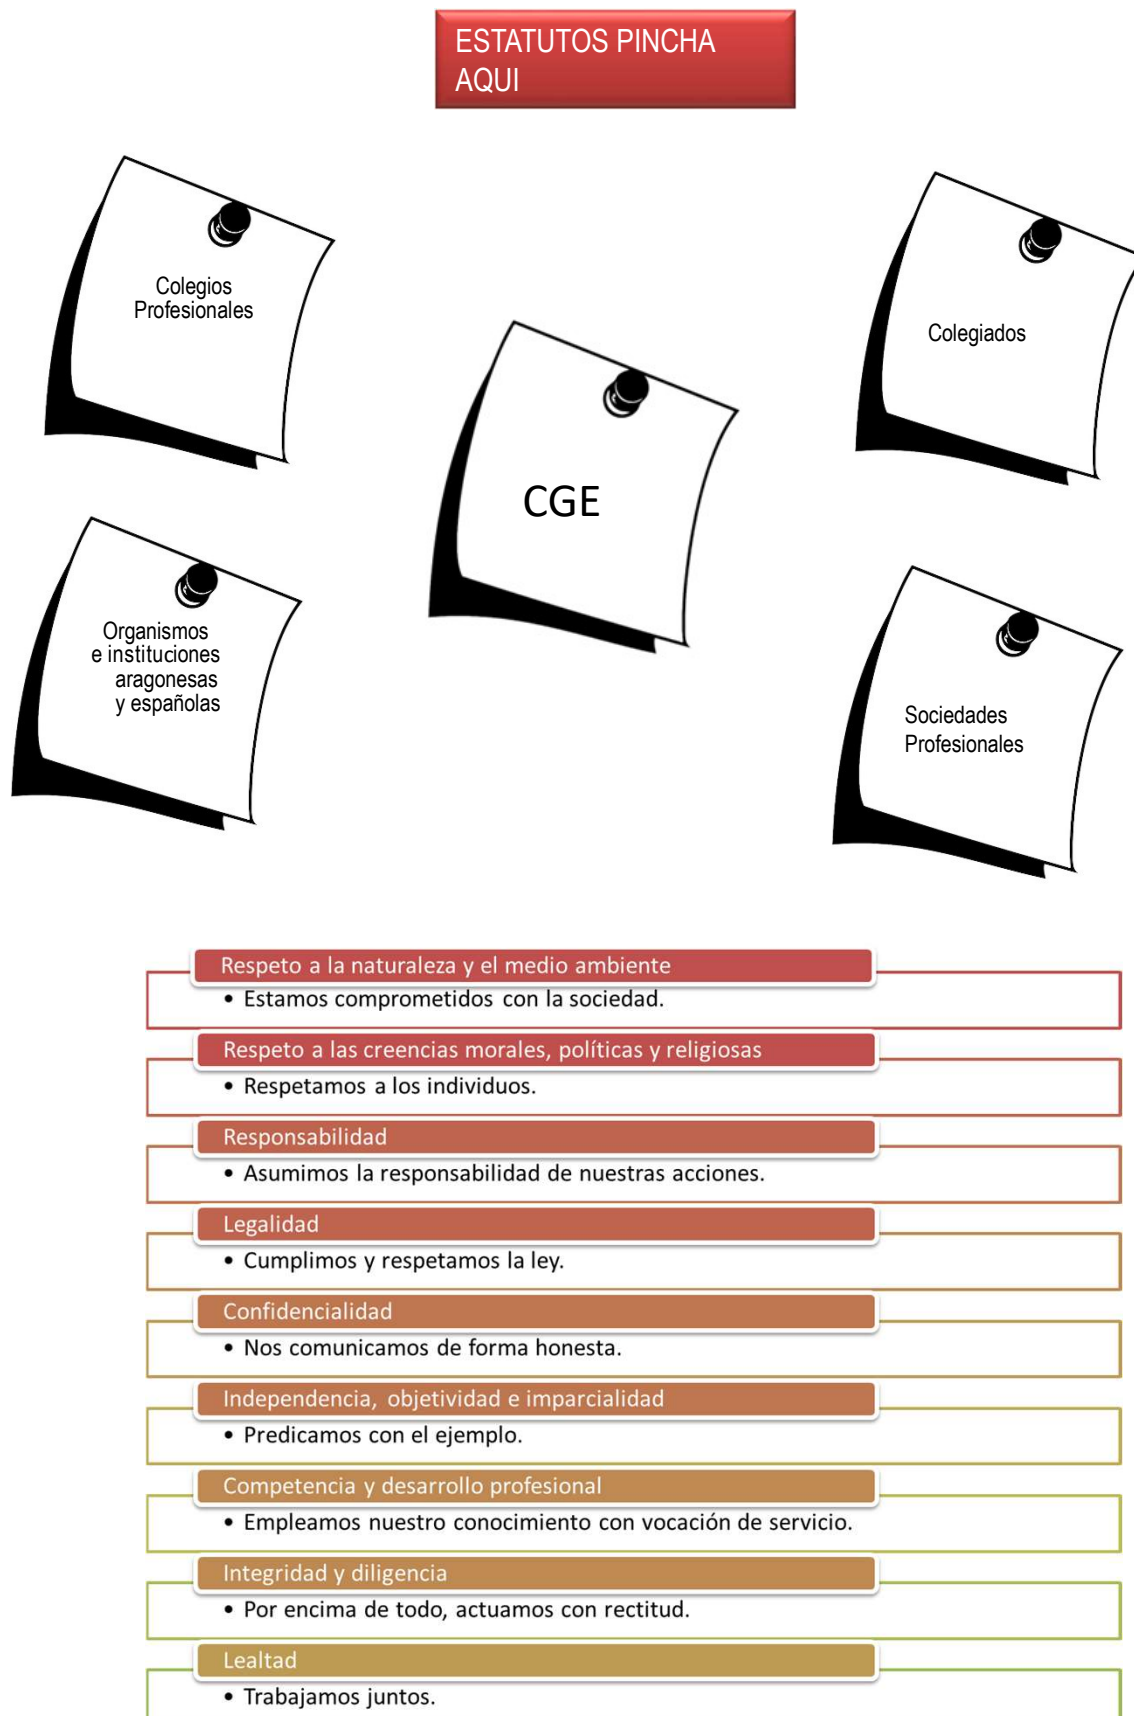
ESTATUTOS PINCHA AQUI

Colegios Profesionales

Colegiados

CGE

Organismos e instituciones aragonesas y españolas

Sociedades Profesionales

Respeto a la naturaleza y el medio ambiente
• Estamos comprometidos con la sociedad.

Respeto a las creencias morales, políticas y religiosas
• Respetamos a los individuos.

Responsabilidad
• Asumimos la responsabilidad de nuestras acciones.

Legalidad
• Cumplimos y respetamos la ley.

Confidencialidad
• Nos comunicamos de forma honesta.

Independencia, objetividad e imparcialidad
• Predicamos con el ejemplo.

Competencia y desarrollo profesional
• Empleamos nuestro conocimiento con vocación de servicio.

Integridad y diligencia
• Por encima de todo, actuamos con rectitud.

Lealtad
• Trabajamos juntos.